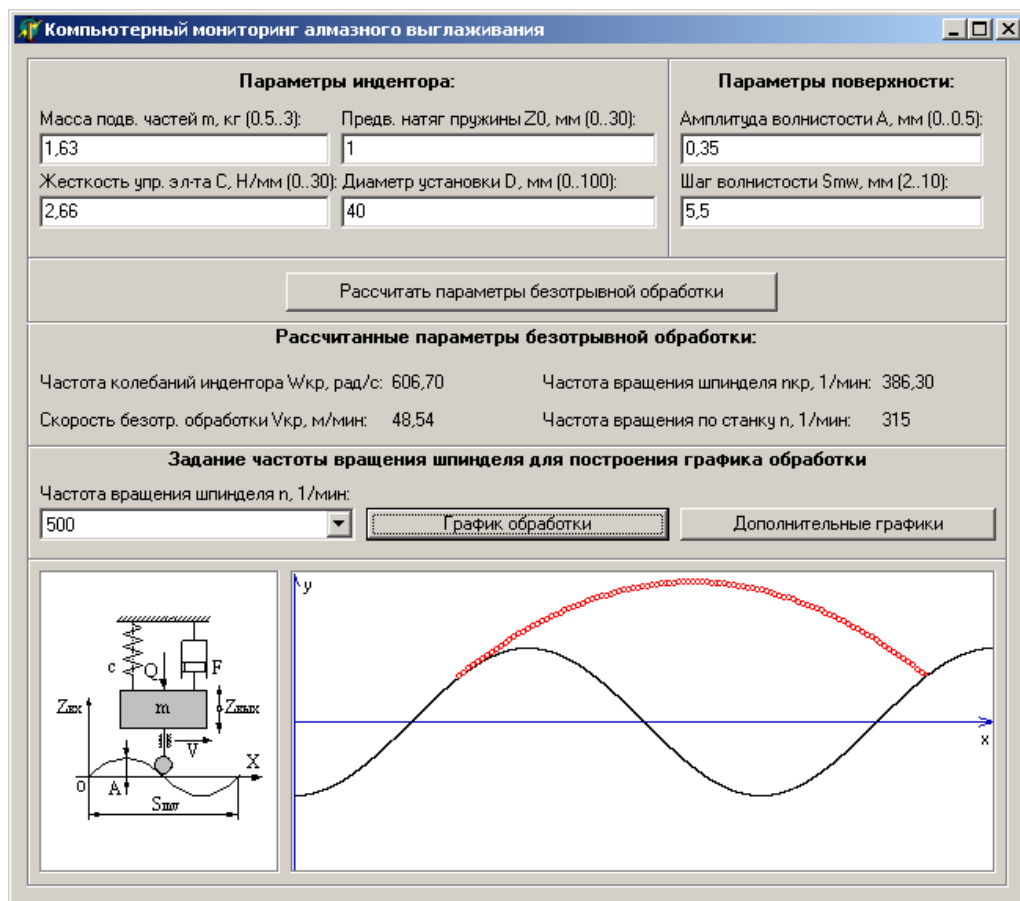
Компьютерный мониторинг алмазного выглаживания

Параметры индентора:

Масса подв. частей m, кг (0.5..3):
1,63
Предв. натяг пружины Z0, мм (0..30):
1
Жесткость упр. эл-та C, Н/мм (0..30):
2,66
Диаметр установки D, мм (0..100):
40

Параметры поверхности:

Амплитуда волнистости A, мм (0..0.5):
0,35
Шаг волнистости Smw, мм (2..10):
5,5

Рассчитать параметры безотрывной обработки

Рассчитанные параметры безотрывной обработки:

Частота колебаний индентора Wkp, рад/с: 606,70
Частота вращения шпинделя nkp, 1/мин: 386,30
Скорость безотр. обработки Vkp, м/мин: 48,54
Частота вращения по станку n, 1/мин: 315

Задание частоты вращения шпинделя для построения графика обработки

Частота вращения шпинделя n, 1/мин:
500
График обработки
Дополнительные графики

c
Q
F
Zвх
m
Zвых
V
X
0
A
Smw

y
x